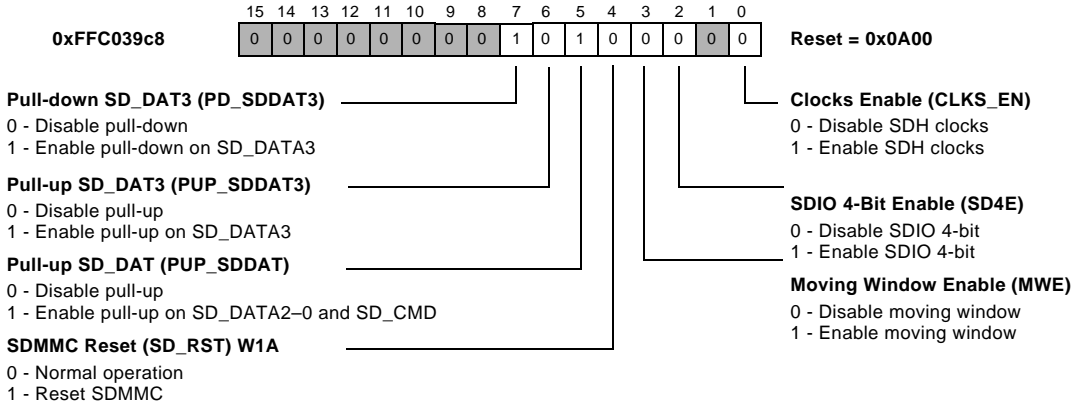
0xFFC039c8

| 15 | 14 | 13 | 12 | 11 | 10 | 9 | 8 | 7 | 6 | 5 | 4 | 3 | 2 | 1 | 0 |
|---|---|---|---|---|---|---|---|---|---|---|---|---|---|---|---|
| 0 | 0 | 0 | 0 | 0 | 0 | 0 | 0 | 1 | 0 | 1 | 0 | 0 | 0 | 0 | 0 |

Reset = 0x0A00

Pull-down SD_DAT3 (PD_SDDAT3)
0 - Disable pull-down
1 - Enable pull-down on SD_DATA3

Pull-up SD_DAT3 (PUP_SDDAT3)
0 - Disable pull-up
1 - Enable pull-up on SD_DATA3

Pull-up SD_DAT (PUP_SDDAT)
0 - Disable pull-up
1 - Enable pull-up on SD_DATA2–0 and SD_CMD

SDMMC Reset (SD_RST) W1A
0 - Normal operation
1 - Reset SDMMC

Clocks Enable (CLKS_EN)
0 - Disable SDH clocks
1 - Enable SDH clocks

SDIO 4-Bit Enable (SD4E)
0 - Disable SDIO 4-bit
1 - Enable SDIO 4-bit

Moving Window Enable (MWE)
0 - Disable moving window
1 - Enable moving window